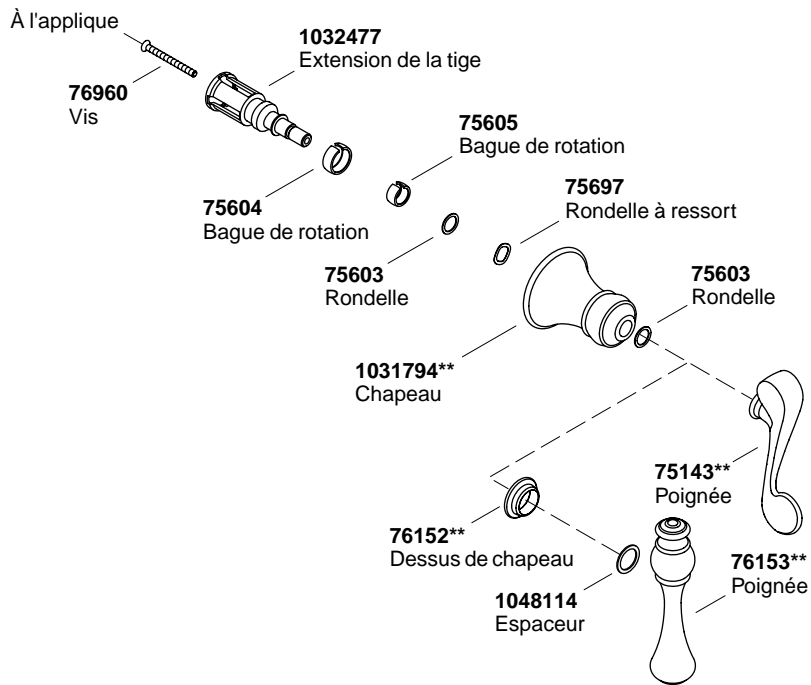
À l'applique

**1032477**
Extension de la tige

**76960**
Vis

**75605**
Bague de rotation

**75604**
Bague de rotation

**75697**
Rondelle à ressort

**75603**
Rondelle

**75603**
Rondelle

**1031794****
Chapeau

**75143****
Poignée

**76152****
Dessus de chapeau

**76153****
Poignée

**1048114**
Espaceur